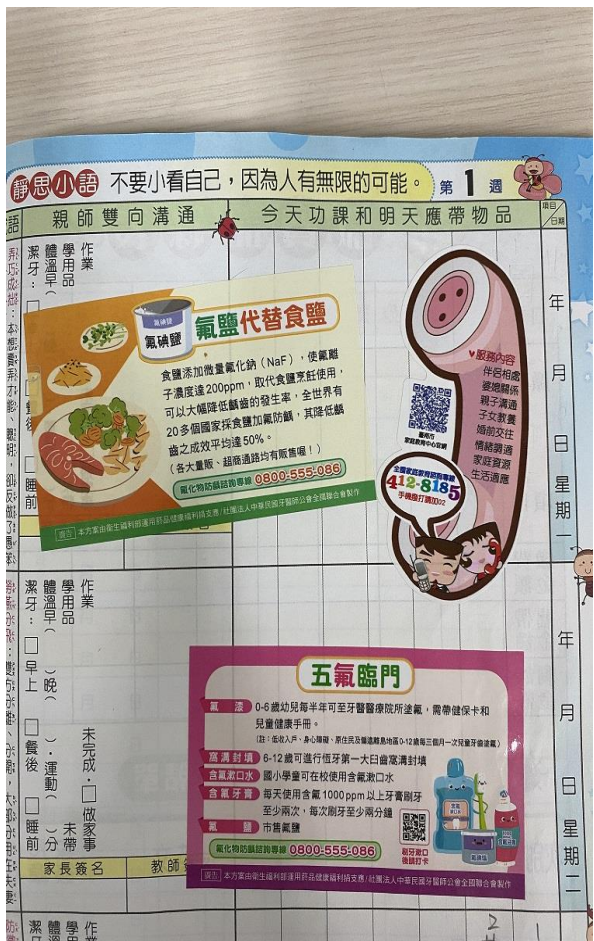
靜思小語 不要小看自己，因為人有無限的可能。 第 1 週

語 親師雙向溝通 今天功課和明天應帶物品 項目 日期

作業
學用品
體溫 早(
潔牙：

氟碘鹽
氟鹽代替食鹽

食鹽添加微量氟化鈉（NaF），使氟離子濃度達200ppm，取代食鹽烹飪使用，可以大幅降低齲齒的發生率，全世界有20多個國家採食鹽加氟防齲，其降低齲齒之成效平均達50%。
（各大量販、超商通路均有販售喔！）

氟化物防齲諮詢專線 0800-555-086

本方案由衛生福利部運用菸品健康福利捐支應／社團法人中華民國牙醫師公會全國聯合會製作

♥服務內容
伴侶相處
婆媳關係
親子溝通
子女教養
婚前交往
情緒紓適
家庭資源
生活適應

全國家庭教育諮詢專線
412-8185
手機請打請加02

年
月
日
星期一

作業
學用品
體溫 早(
潔牙：□早上 )晚(
□餐後 )．運動( 未完成．□做家事
□睡前 )分 未帶

家長簽名 教師

五氟臨門

氟漆 0-6歲幼兒每半年可至牙醫醫療院所塗氟，需帶健保卡和兒童健康手冊。
（註：低收入戶、身心障礙、原住民及偏遠離島地區0-12歲每三個月一次兒童牙齒塗氟）
窩溝封填 6-12歲可進行恆牙第一大臼齒窩溝封填
含氟漱口水 國小學童可在校使用含氟漱口水
含氟牙膏 每天使用含氟1000ppm以上牙膏刷牙至少兩次，每次刷牙至少兩分鐘
氟鹽 市售氟鹽

氟化物防齲諮詢專線 0800-555-086

本方案由衛生福利部運用菸品健康福利捐支應／社團法人中華民國牙醫師公會全國聯合會製作

年
月
日
星期二

作業
學用品
體溫
潔